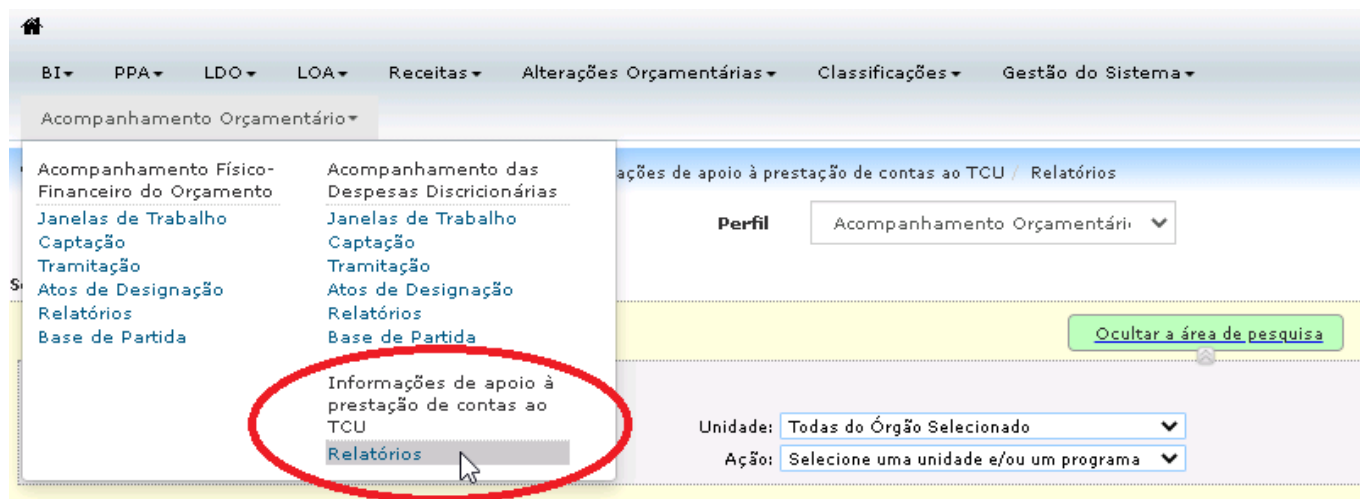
BI▾ PPA▾ LDO▾ LOA▾ Receitas▾ Alterações Orçamentárias▾ Classificações▾ Gestão do Sistema▾

Acompanhamento Orçamentário▾

Acompanhamento Físico-Financeiro do Orçamento
Janelas de Trabalho
Captação
Tramitação
Atos de Designação
Relatórios
Base de Partida

Acompanhamento das Despesas Discricionárias
Janelas de Trabalho
Captação
Tramitação
Atos de Designação
Relatórios
Base de Partida

Informações de apoio à prestação de contas ao TCU
Relatórios

ações de apoio à prestação de contas ao TCU / Relatórios

Perfil Acompanhamento Orçamentári

Se

Ocultar a área de pesquisa

Unidade: Todas do Órgão Selecionado
Ação: Selecione uma unidade e/ou um programa